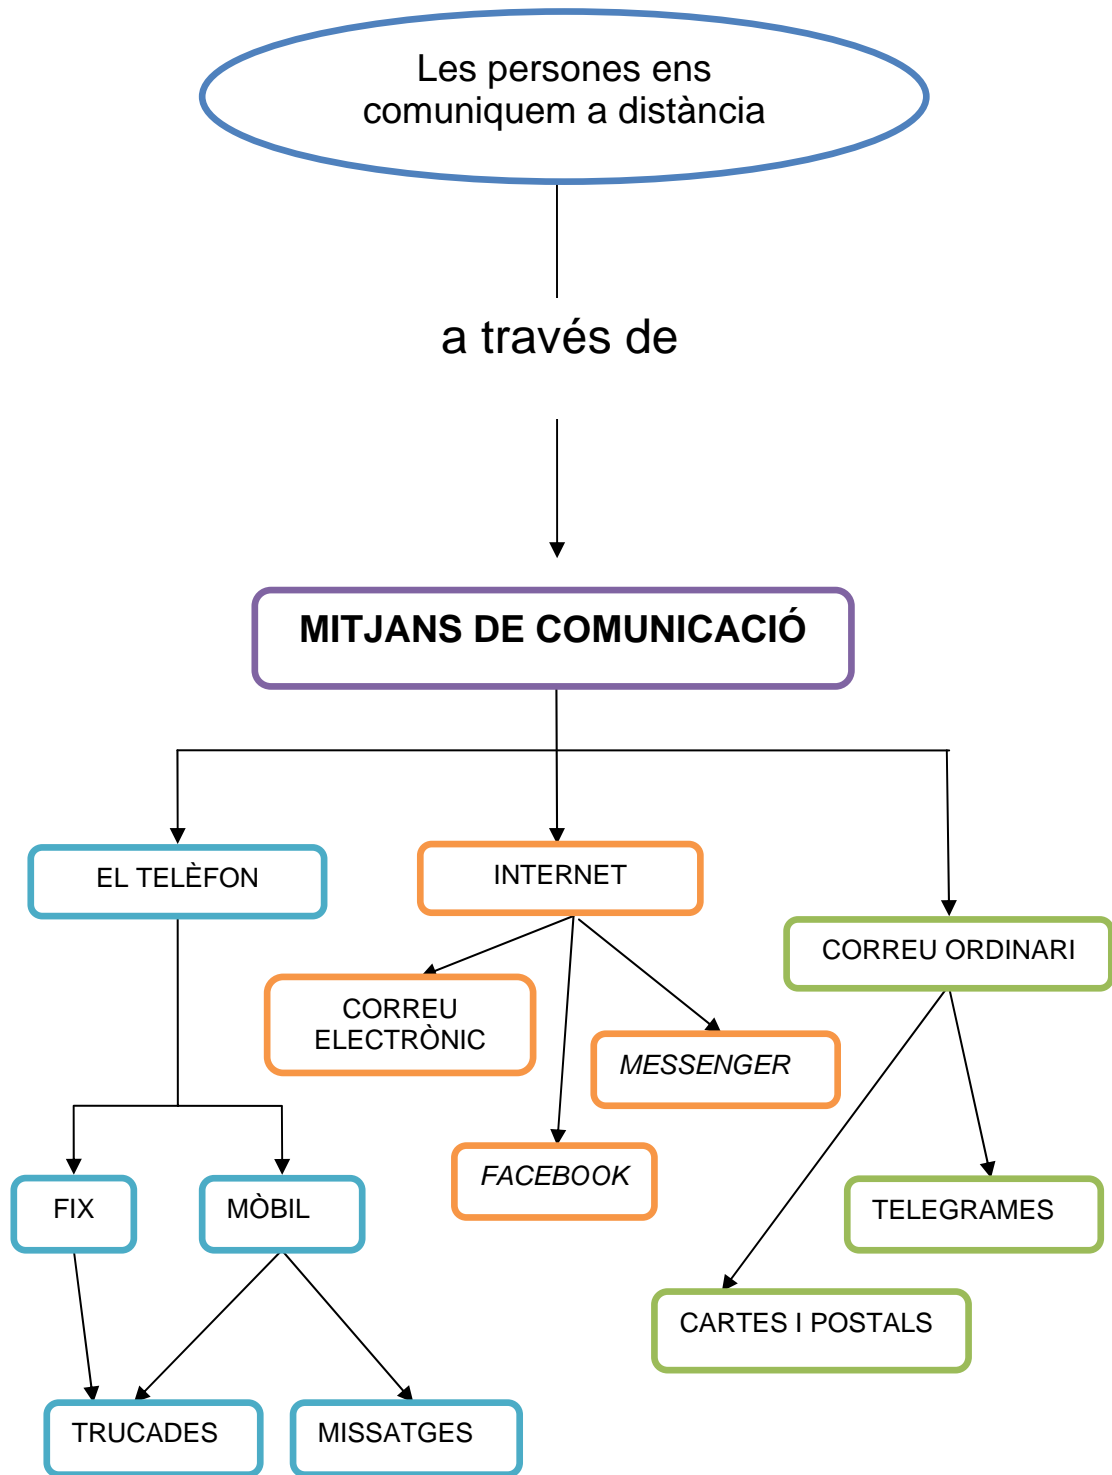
Les persones ens comuniquem a distància

a través de

MITJANS DE COMUNICACIÓ

EL TELÈFON

INTERNET

CORREU ORDINARI

CORREU ELECTRÒNIC

MESSENGER

FACEBOOK

FIX

MÒBIL

TELEGRAMES

CARTES I POSTALS

TRUCADES

MISSATGES